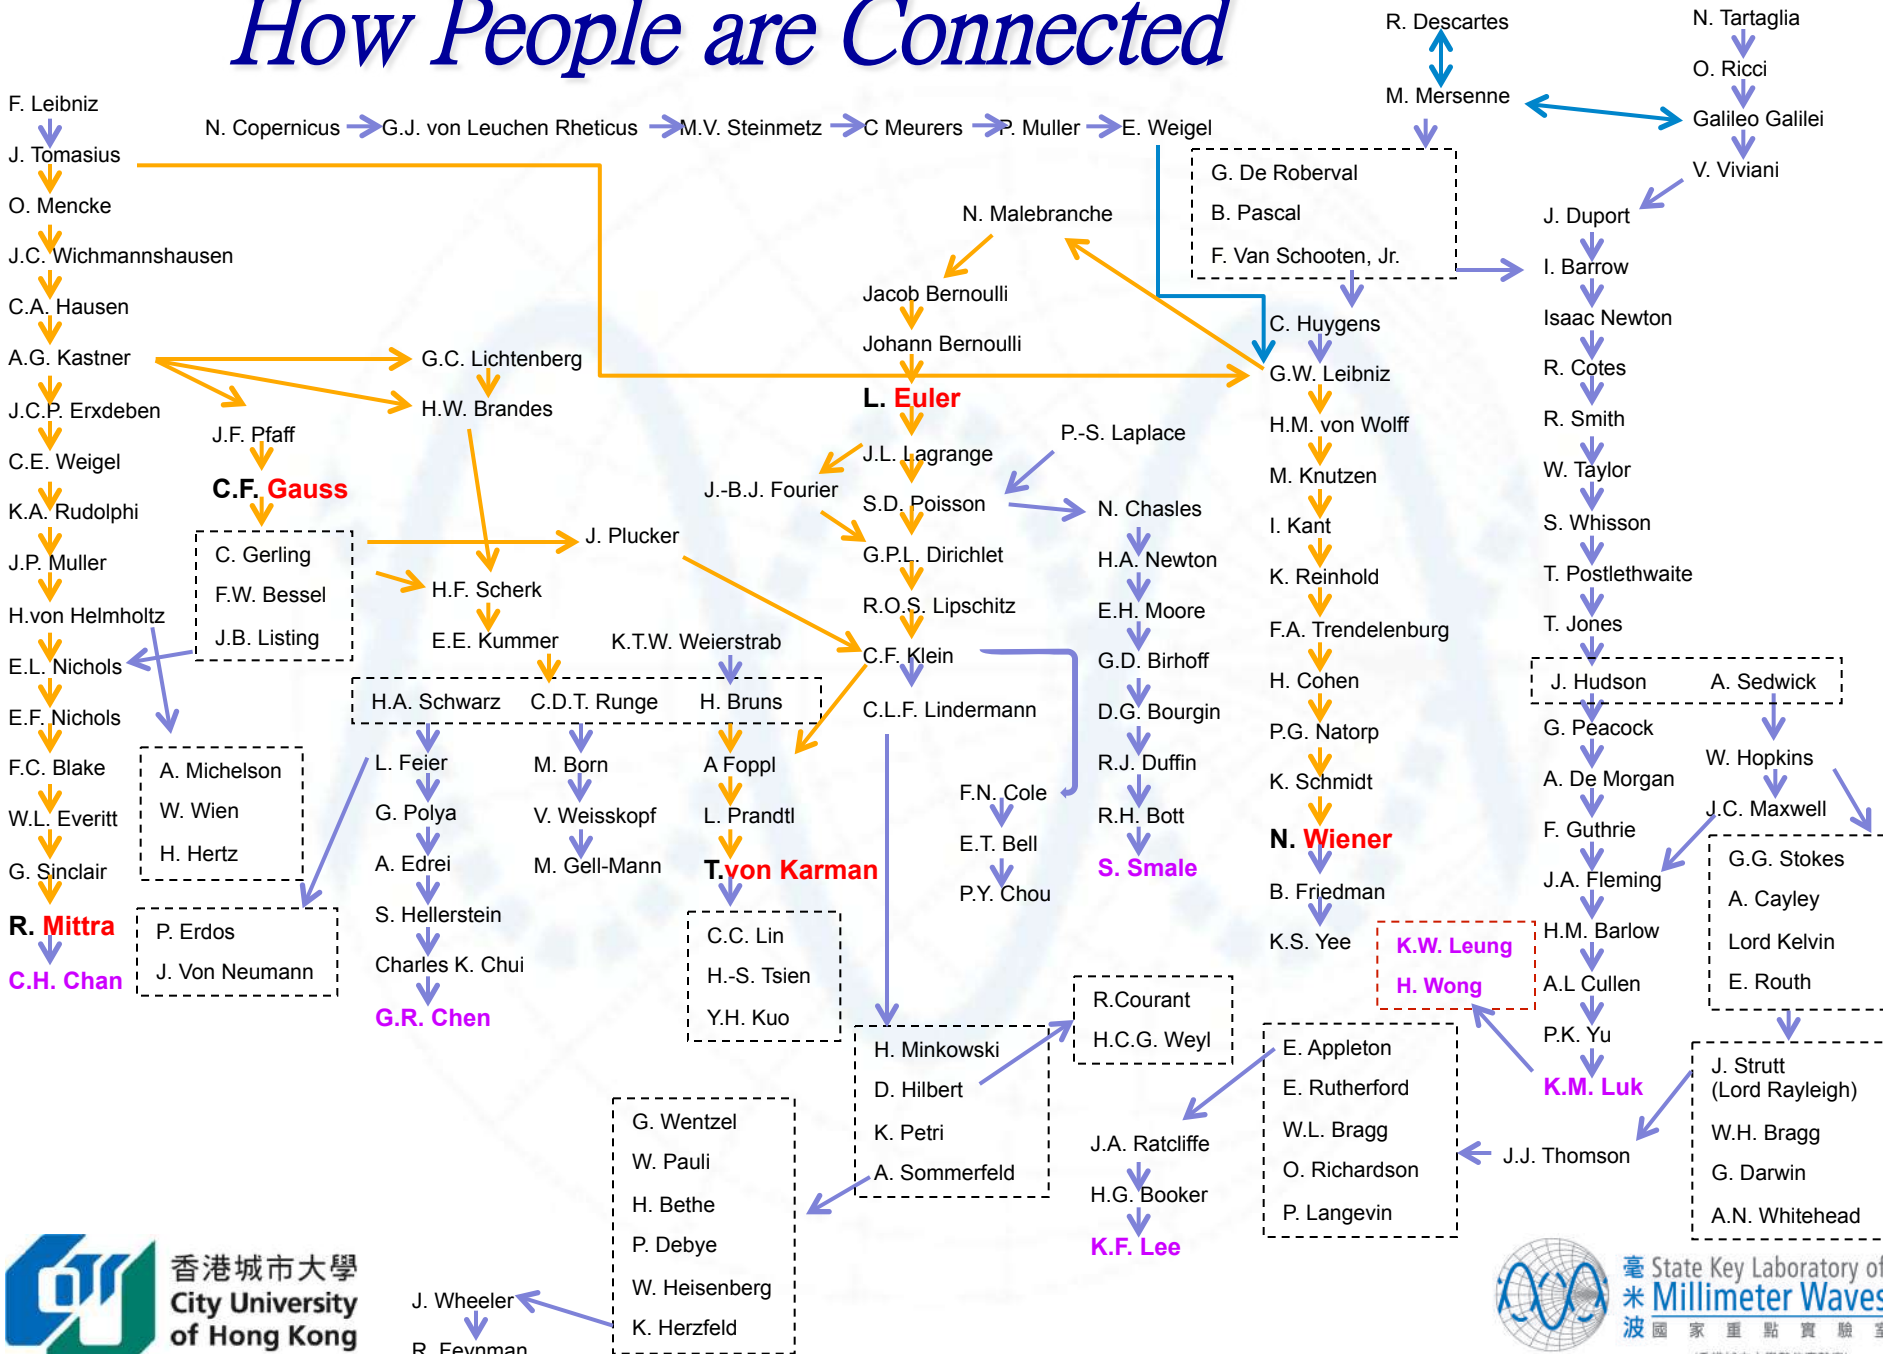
How People are Connected

F. Leibniz
J. Tomasius
O. Mencke
J.C. Wichmannshausen
C.A. Hausen
A.G. Kastner
J.C.P. Erxdeben
C.E. Weigel
K.A. Rudolphi
J.P. Muller
H.von Helmholtz
E.L. Nichols
E.F. Nichols
F.C. Blake
W.L. Everitt
G. Sinclair
R. Mittra
C.H. Chan

N. Copernicus
G.J. von Leuchen Rheticus
M.V. Steinmetz
C Meurers
P. Muller
E. Weigel

G.C. Lichtenberg
H.W. Brandes
J.F. Pfaff
C.F. Gauss

C. Gerling
F.W. Bessel
J.B. Listing

J. Plucker
H.F. Scherk
E.E. Kummer
K.T.W. Weierstrab

A. Michelson
W. Wien
H. Hertz

P. Erdos
J. Von Neumann

H.A. Schwarz
C.D.T. Runge
H. Bruns

L. Feier
G. Polya
A. Edrei
S. Hellerstein
Charles K. Chui
G.R. Chen

M. Born
V. Weisskopf
M. Gell-Mann

A Foppl
L. Prandtl
T.von Karman

C.C. Lin
H.-S. Tsien
Y.H. Kuo

N. Malebranche
Jacob Bernoulli
Johann Bernoulli
L. Euler
J.L. Lagrange
J.-B.J. Fourier
S.D. Poisson
G.P.L. Dirichlet
R.O.S. Lipschitz
C.F. Klein
C.L.F. Lindermann

P.-S. Laplace
N. Chasles
H.A. Newton
E.H. Moore
G.D. Birhoff
D.G. Bourgin
R.J. Duffin
R.H. Bott
S. Smale

F.N. Cole
E.T. Bell
P.Y. Chou

H. Minkowski
D. Hilbert
K. Petri
A. Sommerfeld

R.Courant
H.C.G. Weyl

G. Wentzel
W. Pauli
H. Bethe
P. Debye
W. Heisenberg
K. Herzfeld

J. Wheeler
R. Feynman

J.A. Ratcliffe
H.G. Booker
K.F. Lee

R. Descartes
M. Mersenne

G. De Roberval
B. Pascal
F. Van Schooten, Jr.

C. Huygens
G.W. Leibniz
H.M. von Wolff
M. Knutzen
I. Kant
K. Reinhold
F.A. Trendelenburg
H. Cohen
P.G. Natorp
K. Schmidt
N. Wiener
B. Friedman
K.S. Yee

K.W. Leung
H. Wong

E. Appleton
E. Rutherford
W.L. Bragg
O. Richardson
P. Langevin

J.J. Thomson

N. Tartaglia
O. Ricci
Galileo Galilei
V. Viviani
J. Duport
I. Barrow
Isaac Newton
R. Cotes
R. Smith
W. Taylor
S. Whisson
T. Postlethwaite
T. Jones

J. Hudson
A. Sedwick

G. Peacock
A. De Morgan
F. Guthrie
J.A. Fleming
H.M. Barlow
A.L Cullen
P.K. Yu
K.M. Luk

W. Hopkins
J.C. Maxwell

G.G. Stokes
A. Cayley
Lord Kelvin
E. Routh

J. Strutt (Lord Rayleigh)
W.H. Bragg
G. Darwin
A.N. Whitehead

香港城市大學
City University of Hong Kong

毫米波 State Key Laboratory of Millimeter Waves
國家重點實驗室